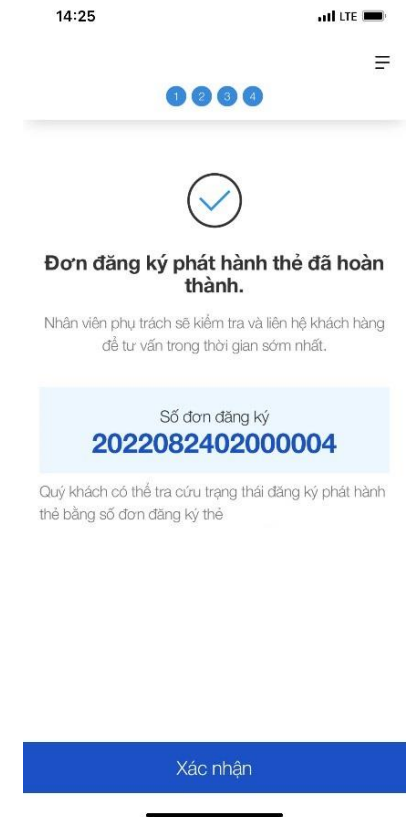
14:25

LTE

1 2 3 4

Đơn đăng ký phát hành thẻ đã hoàn thành.

Nhân viên phụ trách sẽ kiểm tra và liên hệ khách hàng để tư vấn trong thời gian sớm nhất.

Số đơn đăng ký
2022082402000004

Quý khách có thể tra cứu trạng thái đăng ký phát hành thẻ bằng số đơn đăng ký thẻ

Xác nhận